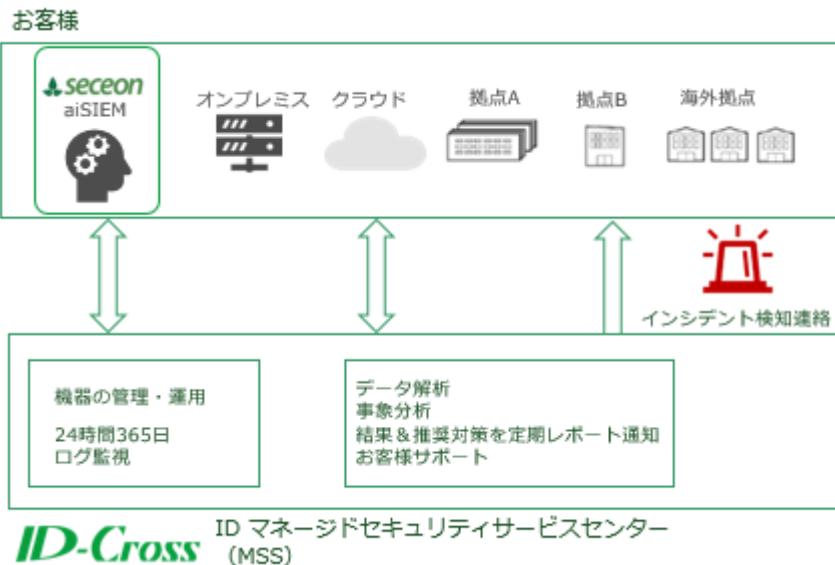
お客様

seceon
aiSIEM

オンプレミス

クラウド

拠点A

拠点B

海外拠点

インシデント検知連絡

機器の管理・運用

24時間365日
ログ監視

データ解析
事象分析
結果＆推奨対策を定期レポート通知
お客様サポート

ID-Cross

ID マネージドセキュリティサービスセンター
（MSS）